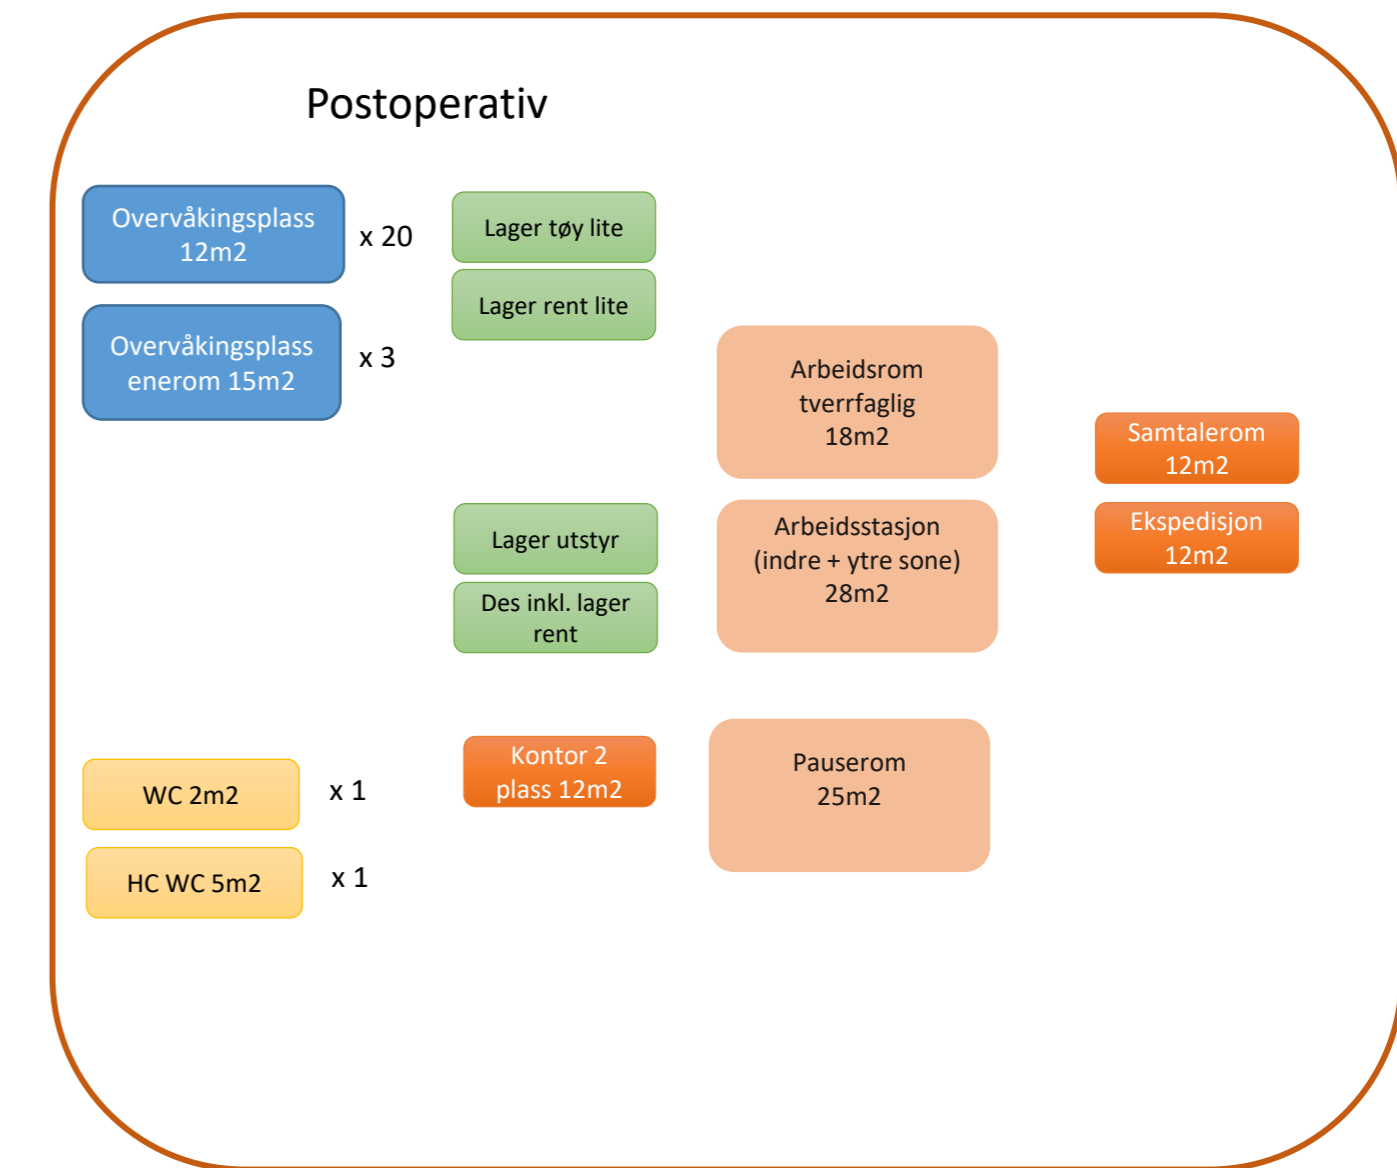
Postoperativ

Overvåkingsplass 12m2

x 20

Overvåkingsplass enerom 15m2

x 3

Lager tøy lite

Lager rent lite

Arbeidsrom tverrfaglig 18m2

Samtalerom 12m2

Ekspedisjon 12m2

Lager utstyr

Des inkl. lager rent

Arbeidsstasjon (indre + ytre sone) 28m2

WC 2m2

x 1

HC WC 5m2

x 1

Kontor 2 plass 12m2

Pauserom 25m2